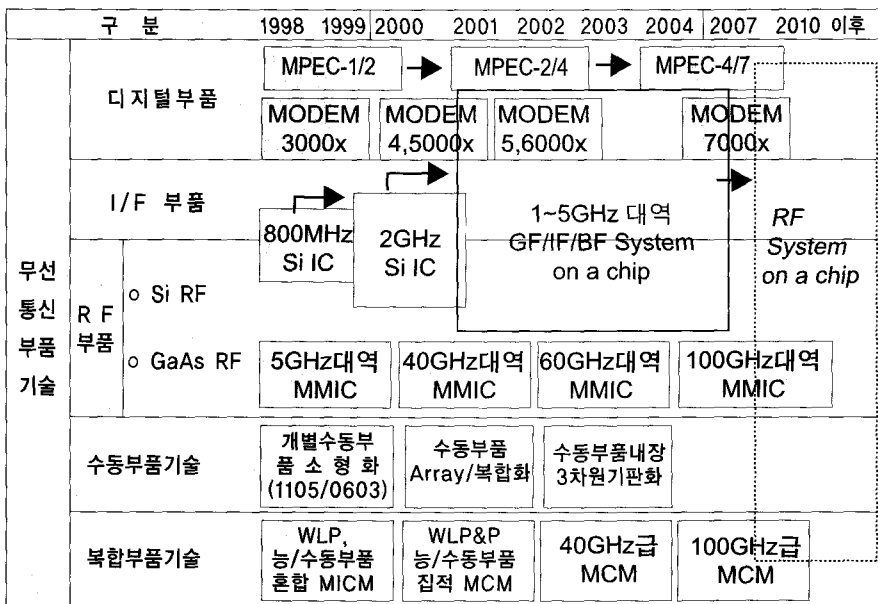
| 구 분 | | | 1998 1999 | 2000 | 2001 2002 2003 2004 | 2007 2010 이후 |
|---|---|---|---|---|---|---|
| 무선 통신 부품 기술 | 디지털부품 | | MPEC-1/2 → | | MPEC-2/4 → | MPEC-4/7 |
| | | | MODEM 3000x | MODEM 4,5000x | MODEM 5,6000x | MODEM 7000x |
| | I/F 부품 | | 800MHz Si IC | 2GHz Si IC | 1~5GHz 대역 GF/IF/BF System on a chip | RF System on a chip |
| | R F 부품 | o Si RF | | | | |
| | | o GaAs RF | 5GHz대역 MMIC | 40GHz대역 MMIC | 60GHz대역 MMIC | 100GHz대역 MMIC |
| | 수동부품기술 | | 개별수동부품 소 형 화 (1105/0603) | 수동부품 Array/복합화 | 수동부품내장 3차원기판화 | |
| | 복합부품기술 | | WLP, 능/수동부품 혼합 MICM | WLP&P 능/수동부품 집적 MCM | 40GHz급 MCM | 100GHz급 MCM |